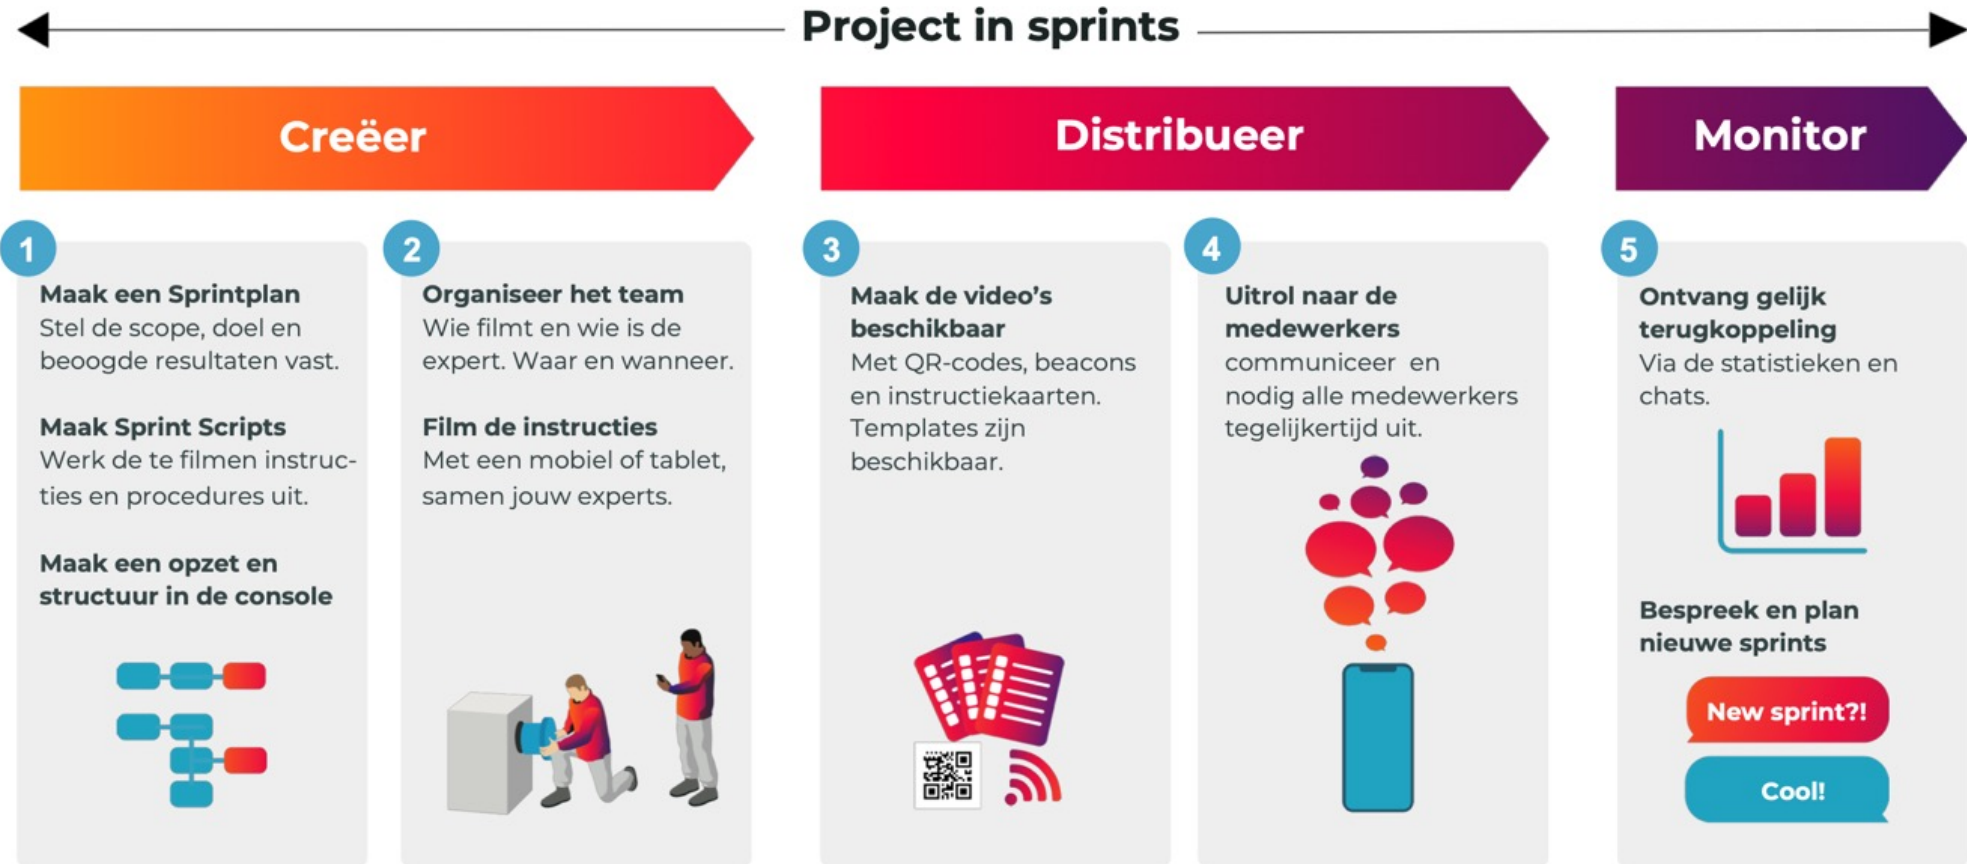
Project in sprints

Creëer

Distribueer

Monitor

1

Maak een Sprintplan
Stel de scope, doel en beoogde resultaten vast.

Maak Sprint Scripts
Werk de te filmen instructies en procedures uit.

Maak een opzet en structuur in de console

2

Organiseer het team
Wie filmt en wie is de expert. Waar en wanneer.

Film de instructies
Met een mobiel of tablet, samen jouw experts.

3

Maak de video's beschikbaar
Met QR-codes, beacons en instructiekaarten. Templates zijn beschikbaar.

4

Uitrol naar de medewerkers
communiceer en nodig alle medewerkers tegelijkertijd uit.

5

Ontvang gelijk terugkoppeling
Via de statistieken en chats.

Bespreek en plan nieuwe sprints

New sprint?!

Cool!